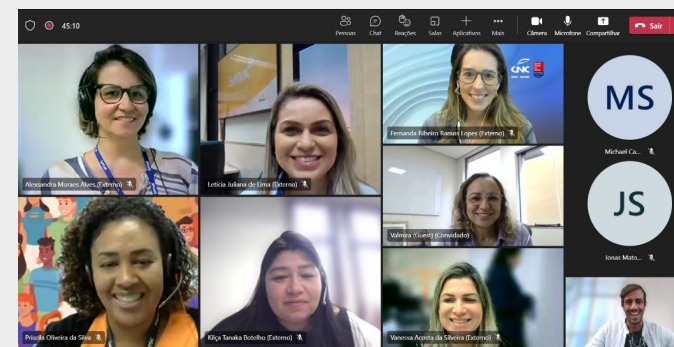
45:10

Pessoas Chat Reações Salas Aplicativos Mais Câmera Microfone Compartilhar Sair

CNC

Alexandra Moraes Alves (Externo)

Leticia Juliana de Lima (Externo)

Fernanda Ribeiro Ramos Lopes (Externo)

MS

Michael Ca...

Valmira (Guest) (Convidado)

JS

Jonas Mato...

Priscila Oliveira da Silva

Kiliça Tanaka Botelho (Externo)

Vanessa Acosta da Silveira (Externo)